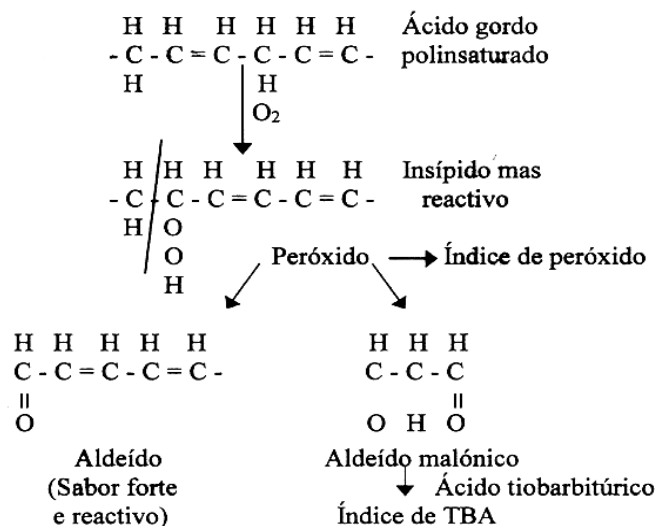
H H H H H H
- C - C = C - C - C = C -
H H
$O_2$

Ácido gordo polinsaturado

H H H H H H
- C C - C = C - C = C -
H O
O
H

Insípido mas reactivo

Peróxido → Índice de peróxido

H H H H H
C - C = C - C = C -
||
O

Aldeído
(Sabor forte e reactivo)

H H H
C - C - C
||
O H O

Aldeído malónico
Ácido tiobarbitúrico
Índice de TBA